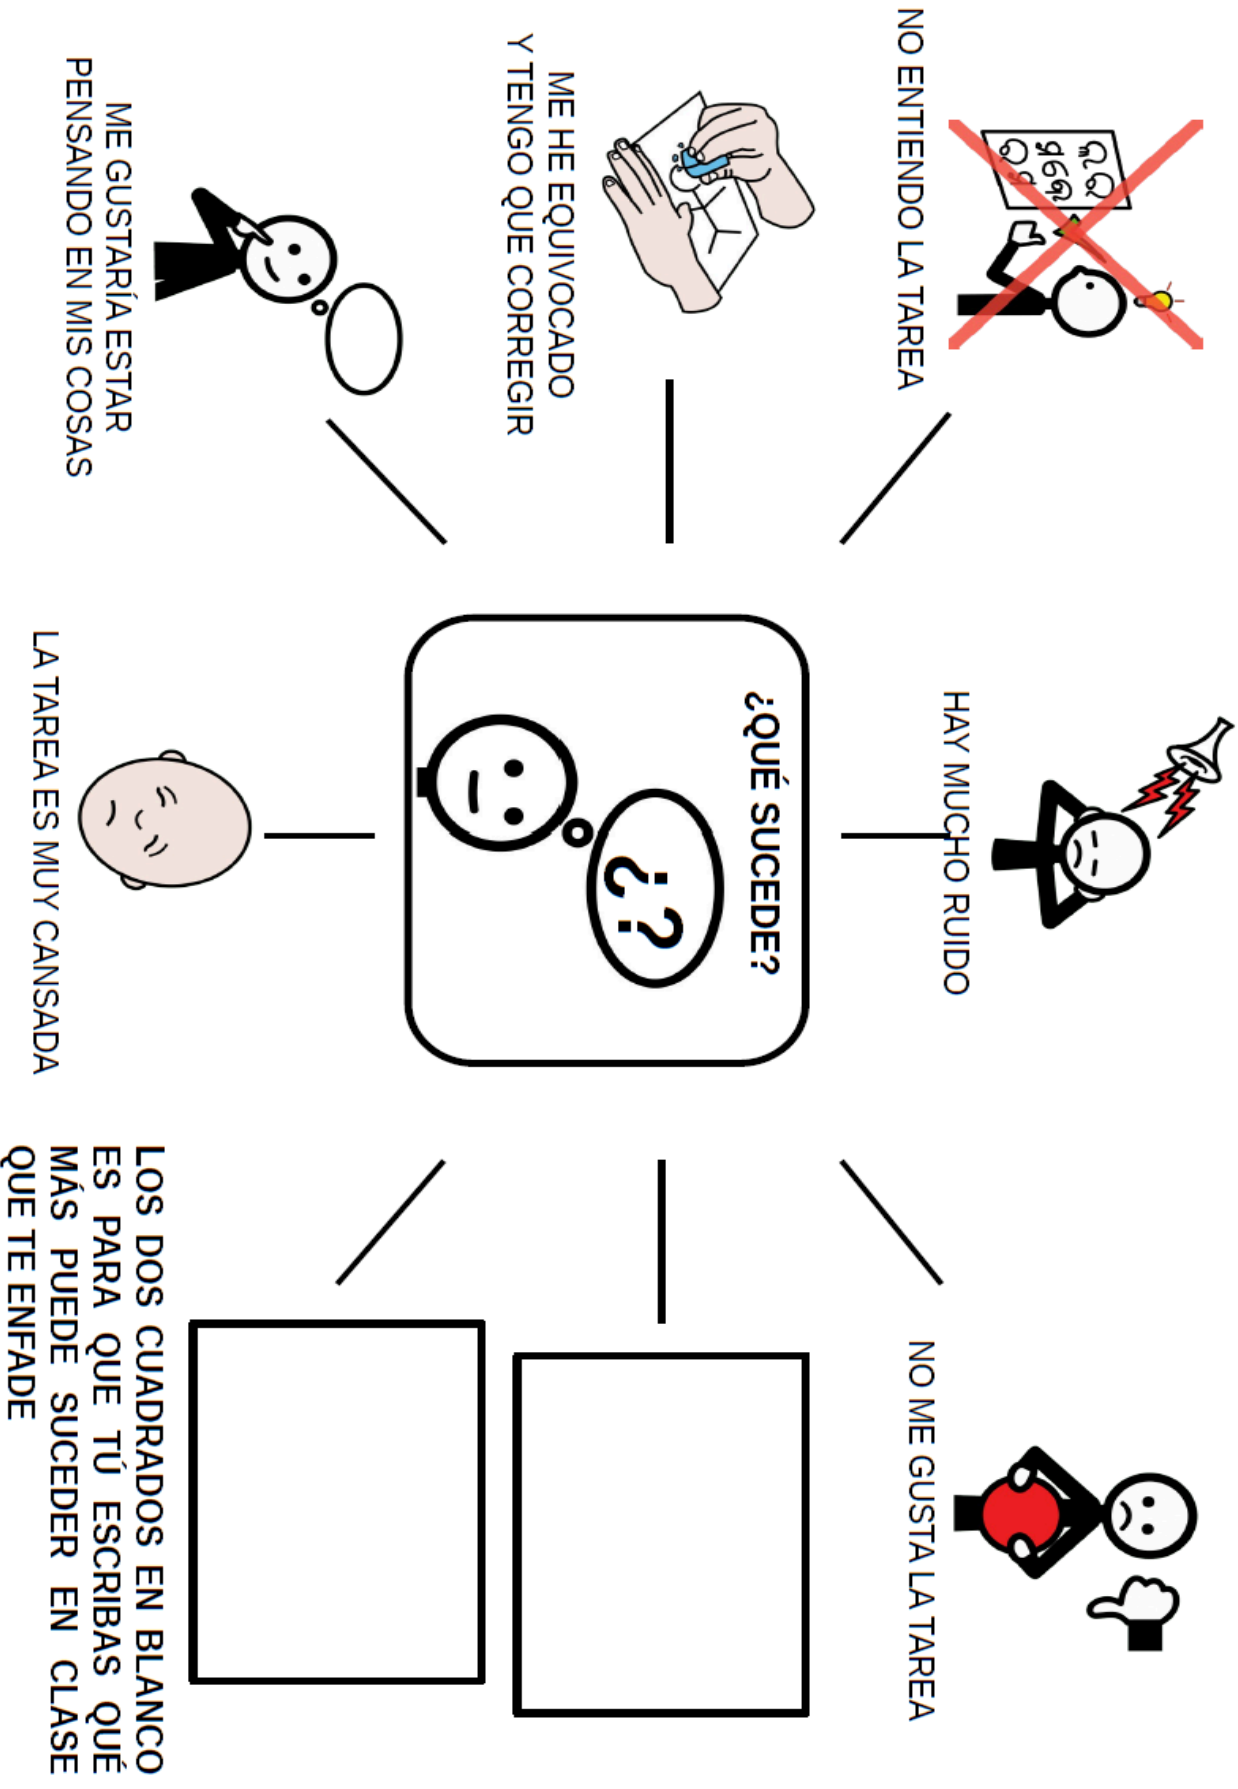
¿QUÉ SUCEDE?

NO ENTIENDO LA TAREA

ME HE EQUIVOCADO Y TENGO QUE CORREGIR

ME GUSTARÍA ESTAR PENSANDO EN MIS COSAS

HAY MUCHO RUIDO

LA TAREA ES MUY CANSADA

NO ME GUSTA LA TAREA

LOS DOS CUADRADOS EN BLANCO ES PARA QUE TÚ ESCRIBAS QUÉ MÁS PUEDE SUCEDER EN CLASE QUE TE ENFADE